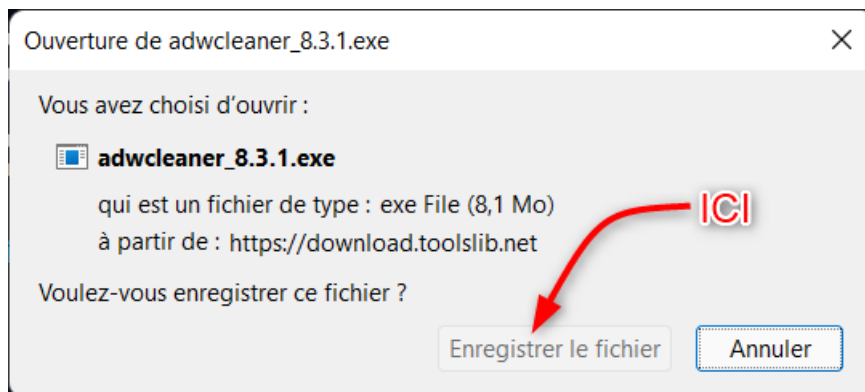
Ouverture de adwcleaner_8.3.1.exe

Vous avez choisi d'ouvrir :

adwcleaner_8.3.1.exe

qui est un fichier de type : exe File (8,1 Mo)
à partir de : https://download.toolslib.net

ICI

Voulez-vous enregistrer ce fichier ?

Enregistrer le fichier

Annuler